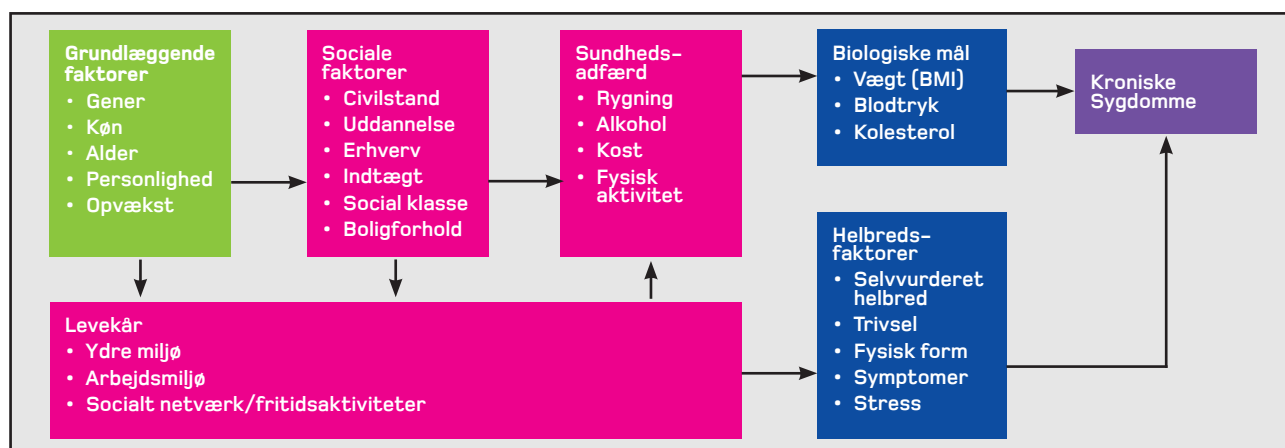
Grundlæggende faktorer
• Gener
• Køn
• Alder
• Personlighed
• Opvækst

Sociale faktorer
• Civilstand
• Uddannelse
• Erhverv
• Indtægt
• Social klasse
• Boligforhold

Sundheds-adfærd
• Rygning
• Alkohol
• Kost
• Fysisk aktivitet

Biologiske mål
• Vægt (BMI)
• Blodtryk
• Kolesterol

Kroniske Sygdomme

Helbreds-faktorer
• Selvvurderet helbred
• Trivsel
• Fysisk form
• Symptomer
• Stress

Levekår
• Ydre miljø
• Arbejdsmiljø
• Socialt netværk/fritidsaktiviteter